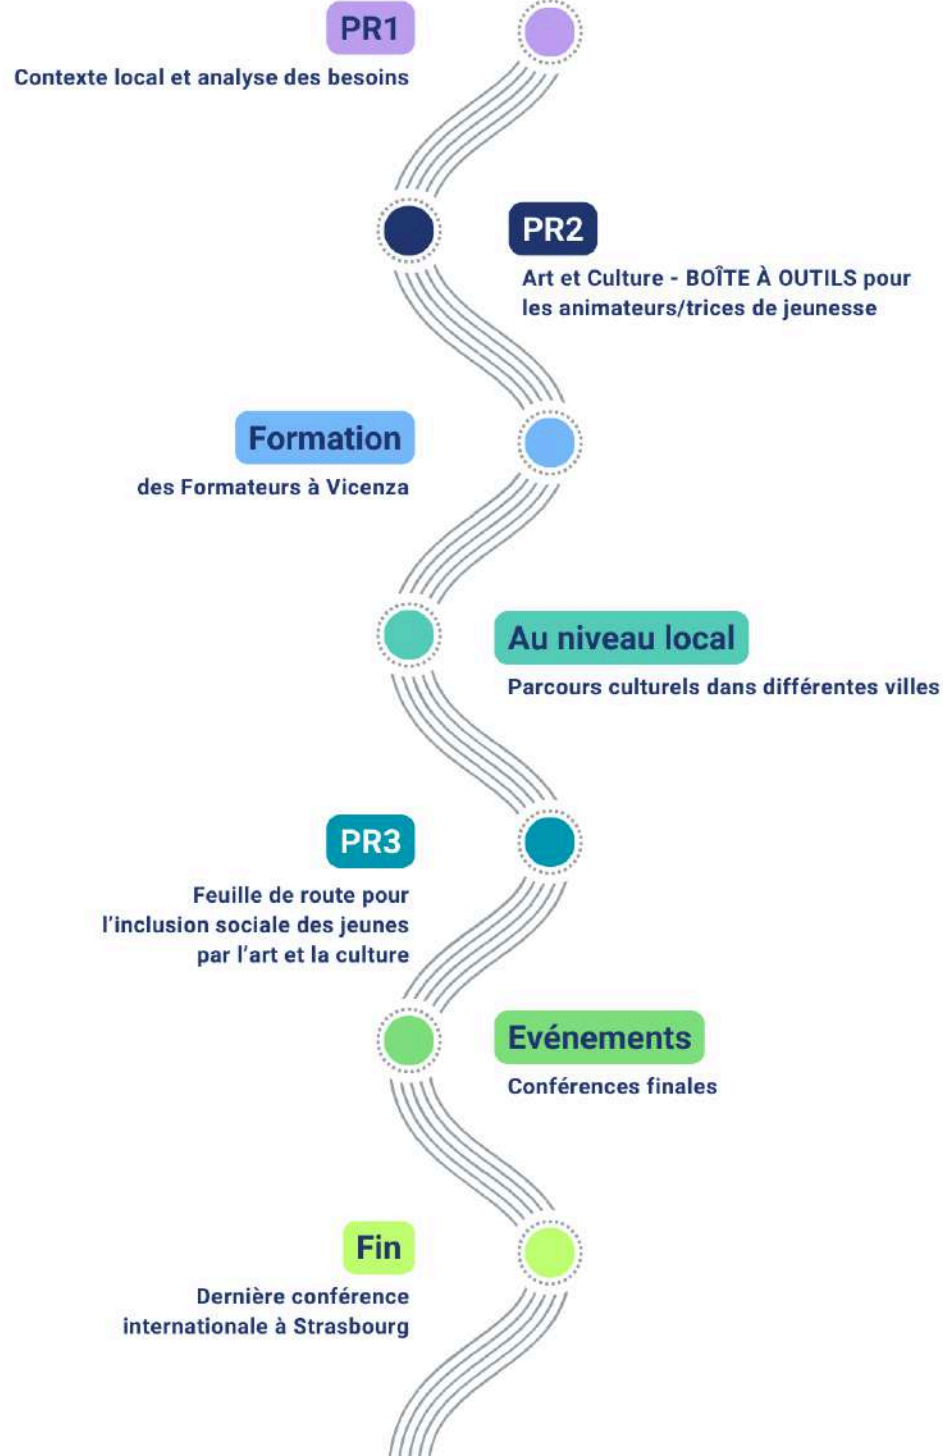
PR1
Contexte local et analyse des besoins

PR2
Art et Culture - BOÎTE À OUTILS pour les animateurs/trices de jeunesse

Formation
des Formateurs à Vicenza

Au niveau local
Parcours culturels dans différentes villes

PR3
Feuille de route pour l'inclusion sociale des jeunes par l'art et la culture

Evénements
Conférences finales

Fin
Dernière conférence internationale à Strasbourg